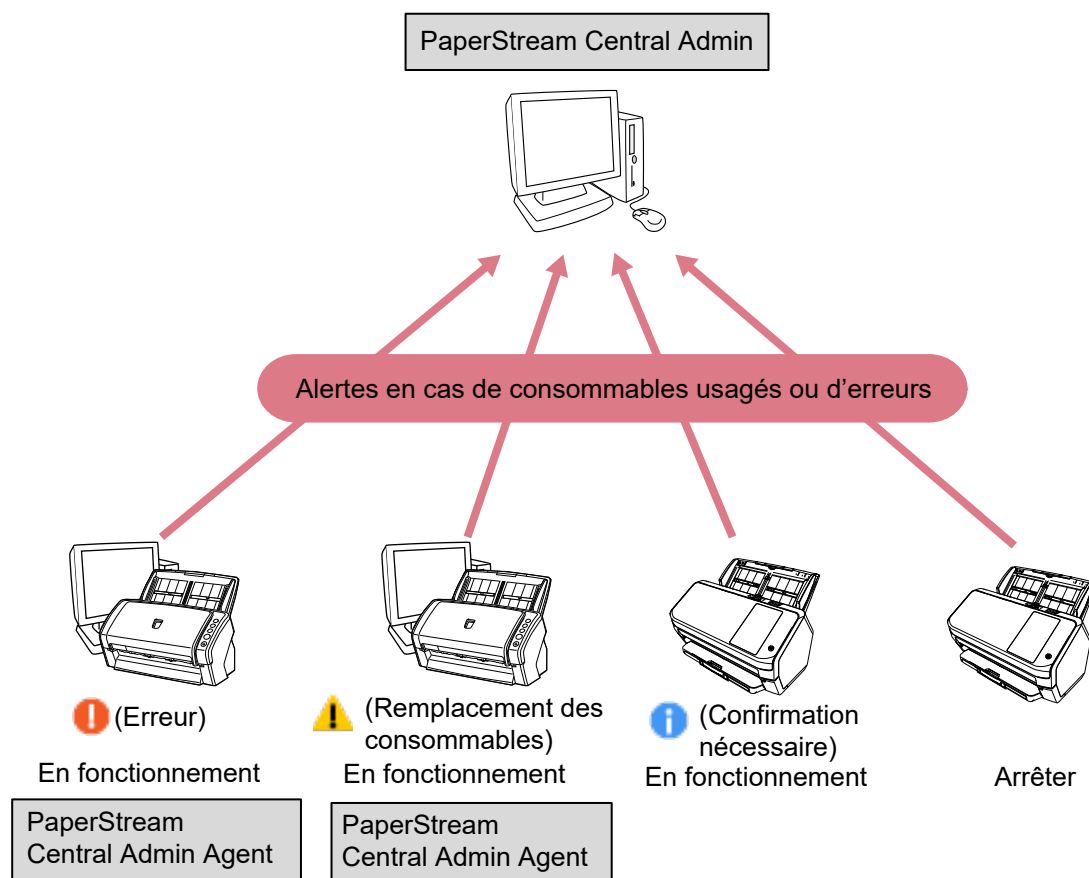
PaperStream Central Admin

Alertes en cas de consommables usagés ou d’erreurs

(Erreur)

En fonctionnement

PaperStream Central Admin Agent

(Remplacement des consommables)

En fonctionnement

PaperStream Central Admin Agent

(Confirmation nécessaire)

En fonctionnement

Arrêter